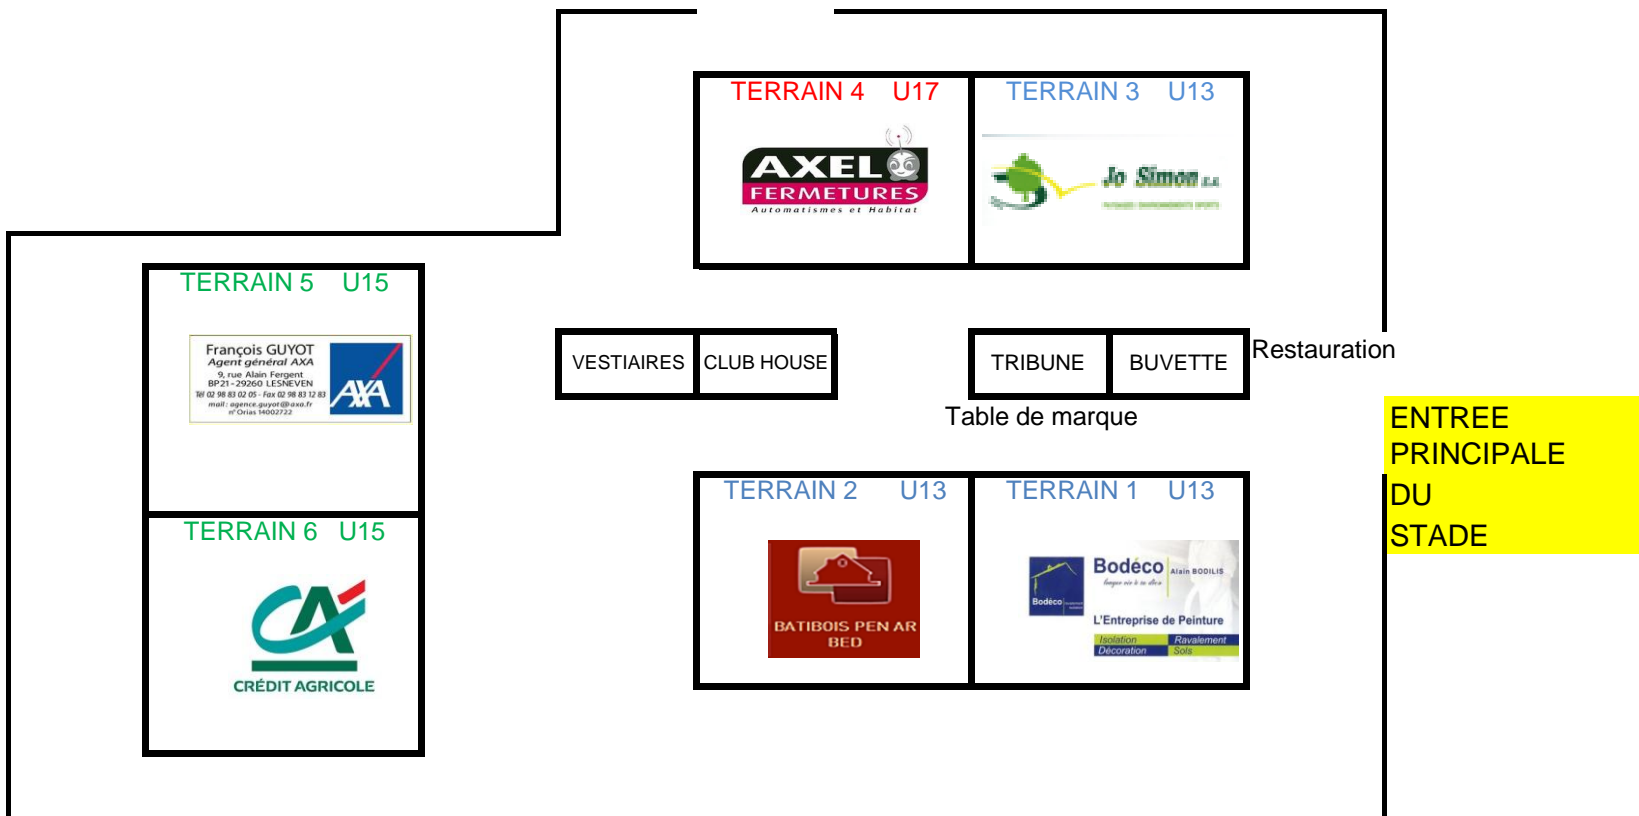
TERRAIN 4 U17

AXEL FERMETURES
Automatismes et Habitat

TERRAIN 3 U13

Jo Simon s.a.
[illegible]

TERRAIN 5 U15

François GUYOT
Agent général AXA
9, rue Alain Fergent
BP21 - 29260 LESNEVEN
Tél 02 98 83 02 05 - Fax 02 98 83 12 83
mail : agence.guyot@axa.fr
n°Orias 14002722

AXA

VESTIAIRES

CLUB HOUSE

TRIBUNE

BUVETTE

Restauration

Table de marque

ENTREE PRINCIPALE DU STADE

TERRAIN 6 U15

CRÉDIT AGRICOLE

TERRAIN 2 U13

BATIBOIS PEN AR BED

TERRAIN 1 U13

Bodéco
Alain BODILIS
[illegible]
Bodéco
L'Entreprise de Peinture
Isolation
Ravalement
Décoration
Sols